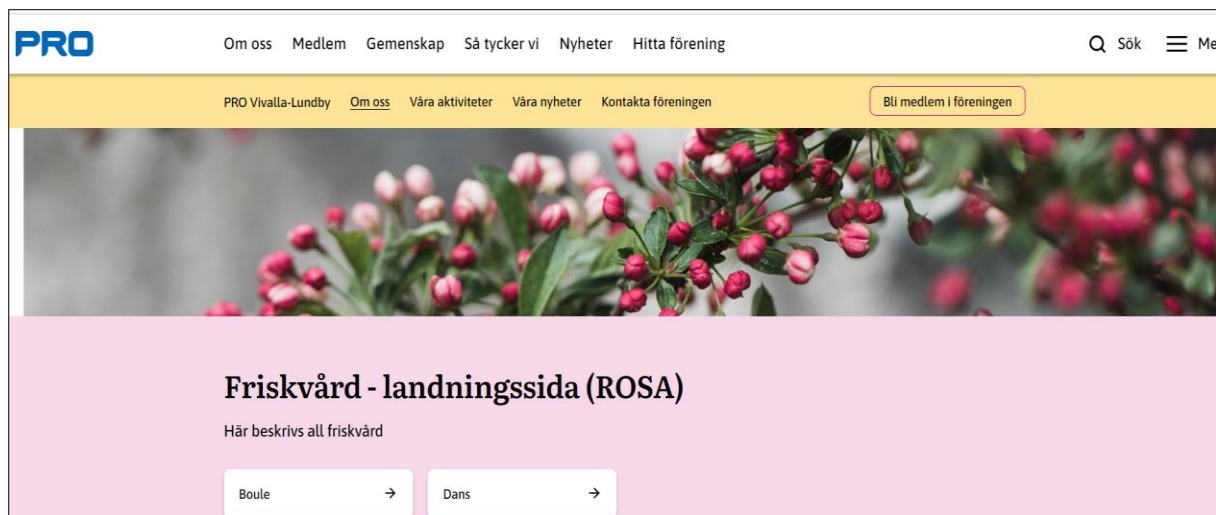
PRO

Om oss Medlem Gemenskap Så tycker vi Nyheter Hitta förening

Sök Me

PRO Vivalla-Lundby Om oss Våra aktiviteter Våra nyheter Kontakta föreningen

Bli medlem i föreningen

Friskvård - landningssida (ROSA)

Här beskrivs all friskvård

Boule →

Dans →